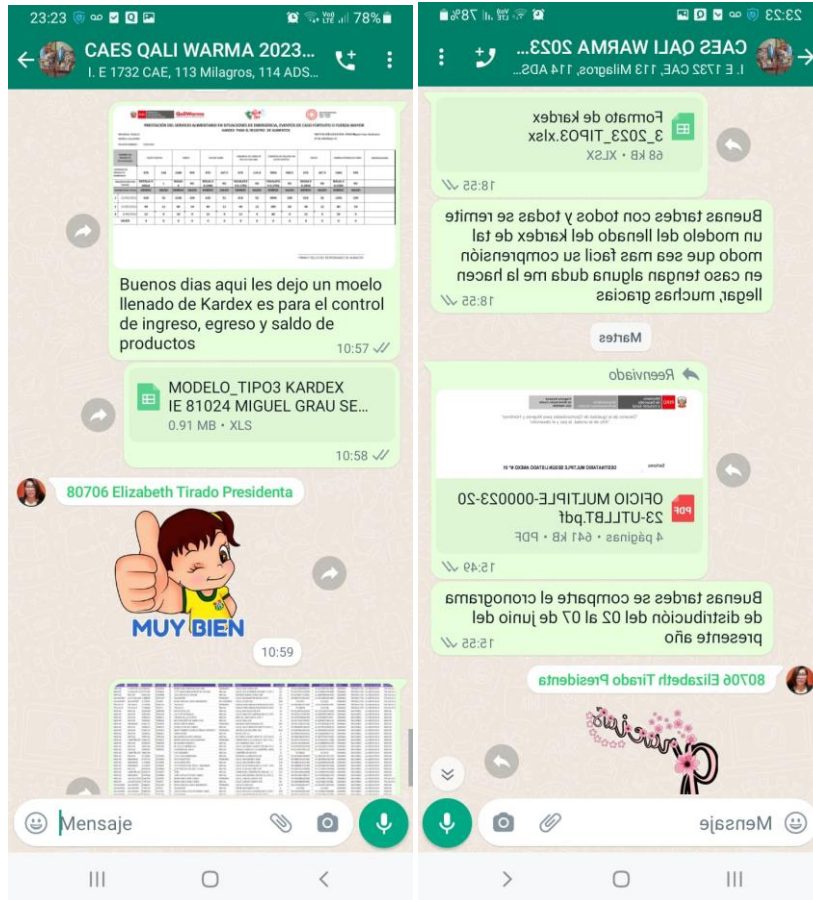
23:23 78%

CAES QALI WARMA 2023...
I. E 1732 CAE, 113 Milagros, 114 ADS...

Buenos dias aqui les dejo un moelo llenado de Kardex es para el control de ingreso, egreso y saldo de productos
10:57

MODELO_TIPO3 KARDEX IE 81024 MIGUEL GRAU SE...
0.91 MB • XLS
10:58

80706 Elizabeth Tirado Presidenta

MUY BIEN
10:59

Mensaje

23:23 78%

CAES QALI WARMA 2023...
I. E 1732 CAE, 113 Milagros, 114 ADS...

Formato de kardex 3_2023_TIPO3.xlsx
68 KB • XLSX
18:55

Buenas tardes con todos y todas se remite un modelo del llenado del kardex de tal modo que sea mas facil su comprensión en caso tengan alguna duda me la hacen llegar, muchas gracias
18:55

Martes

Reenviado

OFICIO MULTIPLE-000023-2023-UTLLBT.pdf
4 páginas • 641 kB • PDF
15:49

Buenas tardes se comparte el cronograma de distribución del 02 al 07 de junio del presente año
15:55

80706 Elizabeth Tirado Presidenta

Gracias

Mensaje